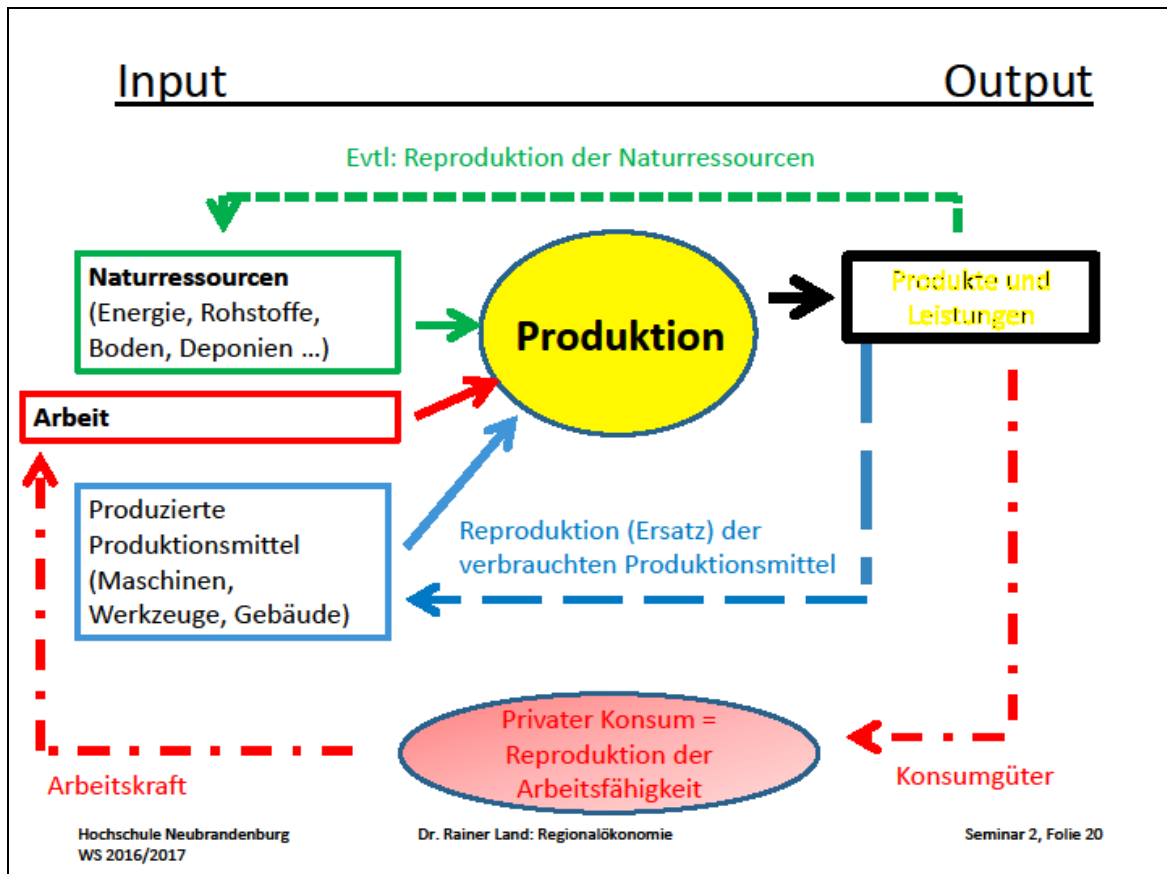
Input

Output

Evtl: Reproduktion der Naturressourcen

Naturressourcen (Energie, Rohstoffe, Boden, Deponien ...)

Produktion

Produkte und Leistungen

Arbeit

Produzierte Produktionsmittel (Maschinen, Werkzeuge, Gebäude)

Reproduktion (Ersatz) der verbrauchten Produktionsmittel

Privater Konsum = Reproduktion der Arbeitsfähigkeit

Arbeitskraft

Konsumgüter

Hochschule Neubrandenburg
WS 2016/2017

Dr. Rainer Land: Regionalökonomie

Seminar 2, Folie 20